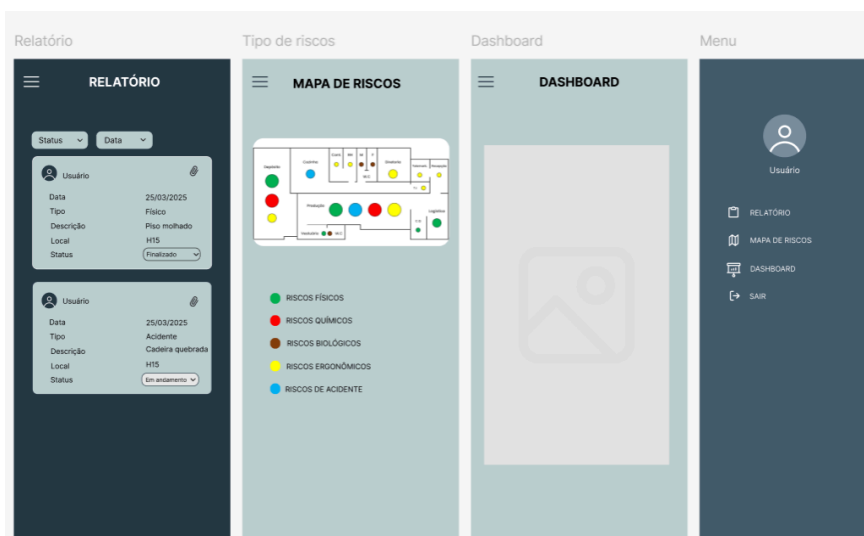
Relatório

RELATÓRIO

Status
Data

Usuário

| Data | 25/03/2025 |
|---|---|
| Tipo | Físico |
| Descrição | Piso molhado |
| Local | H15 |
| Status | Finalizado |

Usuário

| Data | 25/03/2025 |
|---|---|
| Tipo | Acidente |
| Descrição | Cadeira quebrada |
| Local | H15 |
| Status | Em andamento |

Tipo de riscos

MAPA DE RISCOS

Expedição
Cozinha
Produção
Vestiário
Logística
Direção
Gerência

RISCOS FÍSICOS
RISCOS QUÍMICOS
RISCOS BIOLÓGICOS
RISCOS ERGONÔMICOS
RISCOS DE ACIDENTE

Dashboard

DASHBOARD

Menu

Usuário

RELATÓRIO
MAPA DE RISCOS
DASHBOARD
SAIR